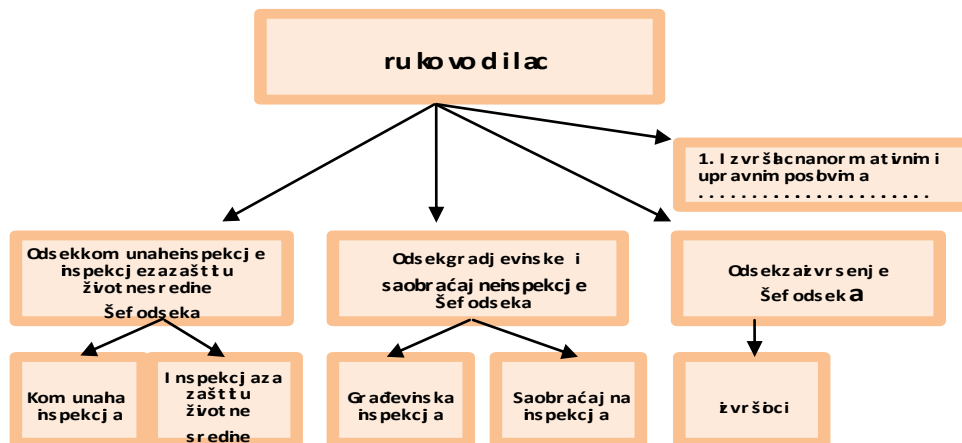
rukovodilac

1. Izvršilac na normativnim i upravnim poslovima
.........................

Odsek komunalne inspekcije i inspekcije za zaštitu životne sredine
Šef odseka

Odsek građevinske i saobraćajne inspekcije
Šef odseka

Odsek za izvršenje
Šef odseka

Komunalna inspekcija

Inspekcija za zaštitu životne sredine

Građevinska inspekcija

Saobraćajna inspekcija

izvršioci